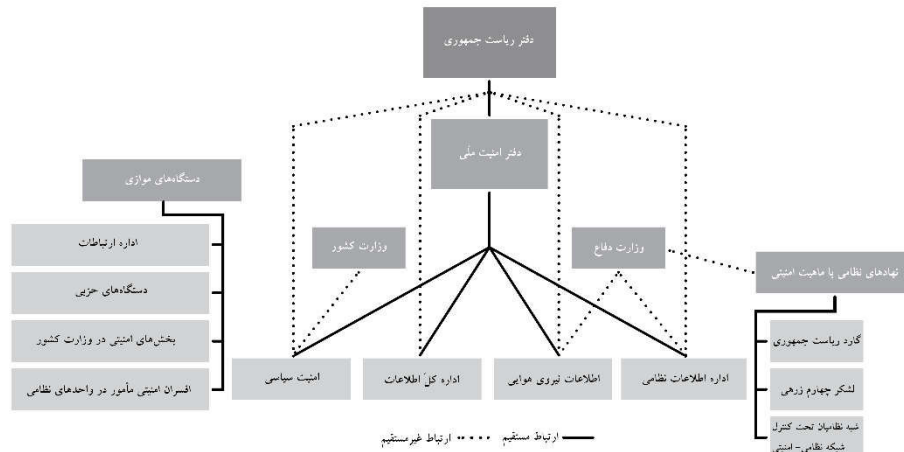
دفتر ریاست جمهوری

دفتر امنیت ملی

دستگاه‌های موازی

اداره ارتباطات

دستگاه‌های حزبی

بخش‌های امنیتی در وزارت کشور

افسران امنیتی مأمور در واحدهای نظامی

وزارت کشور

وزارت دفاع

نهادهای نظامی با ماهیت امنیتی

گارد ریاست جمهوری

لشکر چهارم زرهی

شبه نظامیان تحت کنترل شبکه نظامی- امنیتی

امنیت سیاسی

اداره کلّ اطلاعات

اطلاعات نیروی هوایی

اداره اطلاعات نظامی

ارتباط مستقیم ارتباط غیرمستقیم